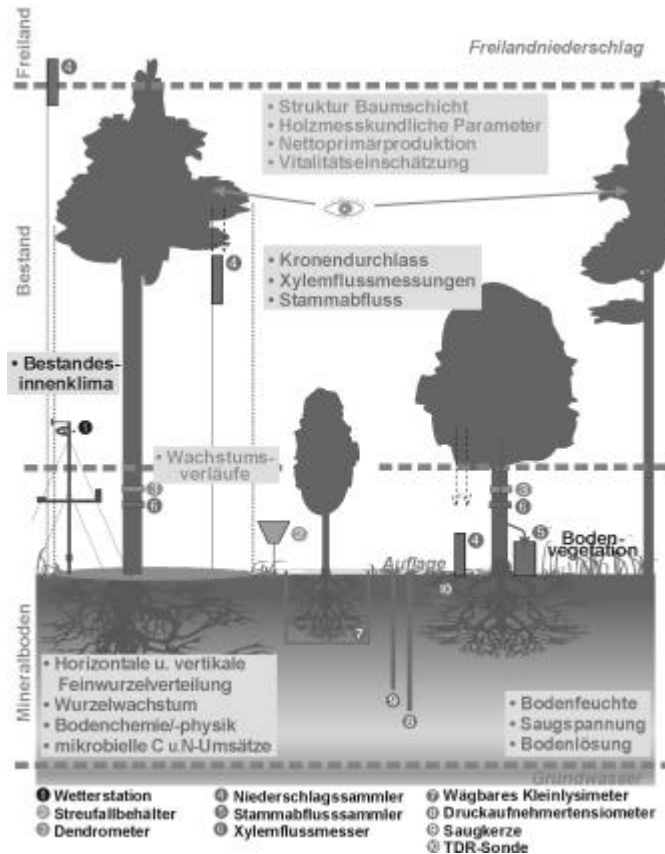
Freiland

Freilandniederschlag

4

• Struktur Baumschicht
• Holzmesskundliche Parameter
• Nettoprimärproduktion
• Vitalitätseinschätzung

Bestand

4

• Kronendurchlass
• Xylemflussmessungen
• Stammabfluss

• Bestandesinnenklima

1

• Wachstumsverläufe

3
6

2

3
6

4

5

Bodenvegetation

Auflage

10

7

Mineralboden

• Horizontale u. vertikale Feinwurzelverteilung
• Wurzelwachstum
• Bodenchemie/-physik
• mikrobielle C u.N-Umsätze

9

8

• Bodenfeuchte
• Saugspannung
• Bodenlösung

Grundwasser

1 Wetterstation
2 Streufallbehälter
3 Dendrometer
4 Niederschlagssammler
5 Stammabflusssammler
6 Xylemflussmesser
7 Wägbares Kleinlysimeter
8 Druckaufnehmertensiometer
9 Saugkerze
10 TDR-Sonde